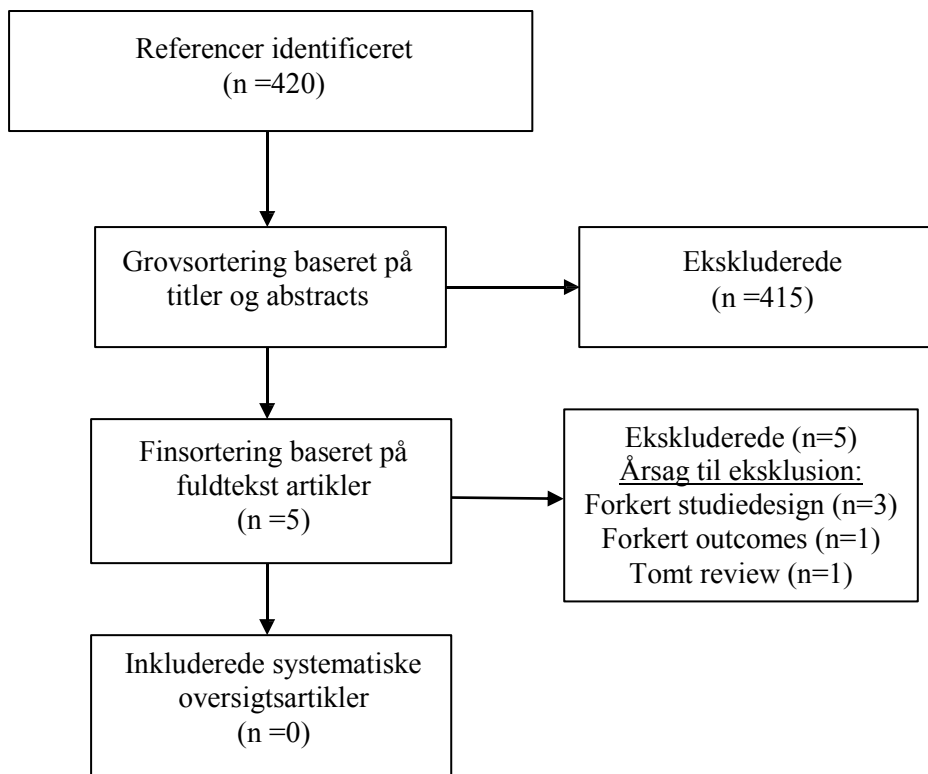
Referencer identificeret
(n =420)

Grovsortering baseret på titler og abstracts

Ekskluderede
(n =415)

Finsortering baseret på fuldtekst artikler
(n =5)

Ekskluderede (n=5)
Årsag til eksklusion:
Forkert studiedesign (n=3)
Forkert outcomes (n=1)
Tomt review (n=1)

Inkluderede systematiske oversigtsartikler
(n =0)